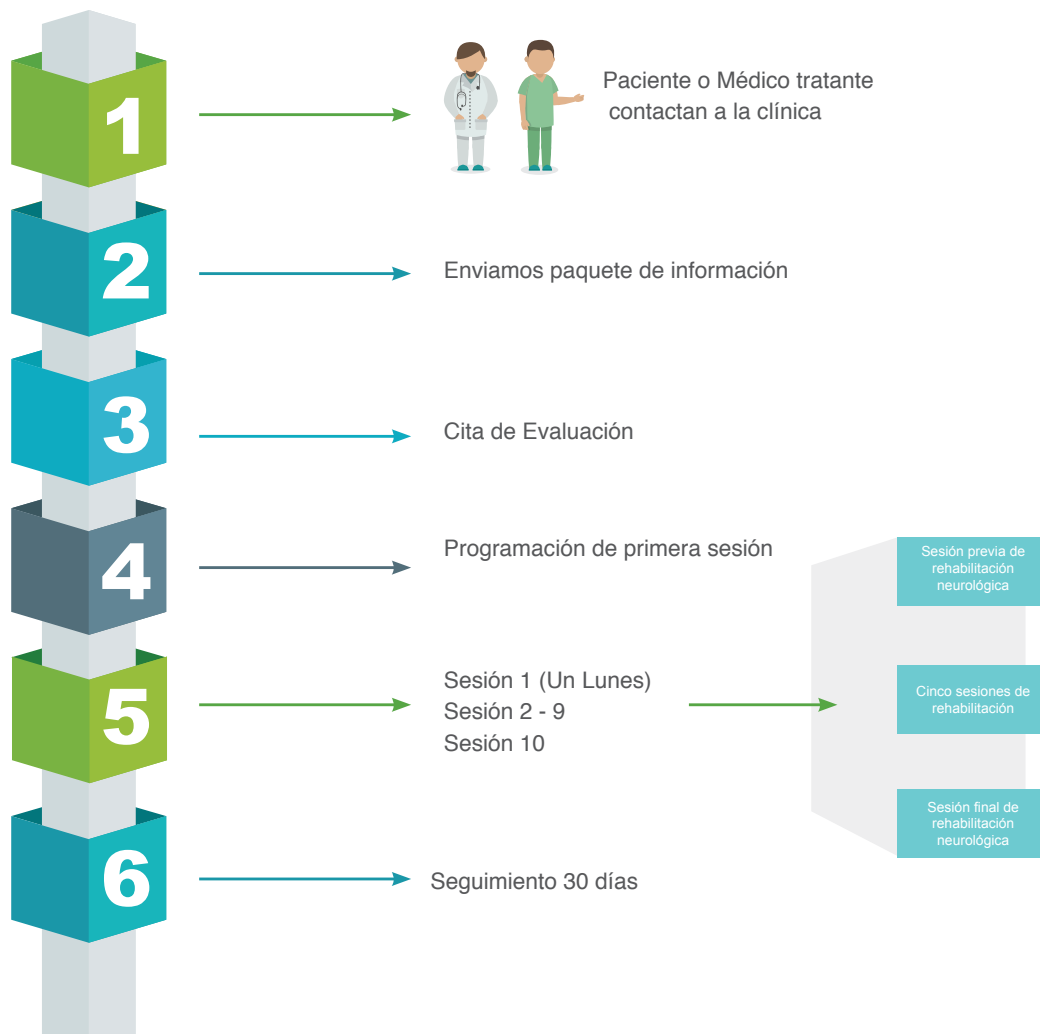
1

Paciente o Médico tratante contactan a la clínica

2

Enviamos paquete de información

3

Cita de Evaluación

4

Programación de primera sesión

5

Sesión 1 (Un Lunes)
Sesión 2 - 9
Sesión 10

6

Seguimiento 30 días

Sesión previa de rehabilitación neurológica

Cinco sesiones de rehabilitación

Sesión final de rehabilitación neurológica